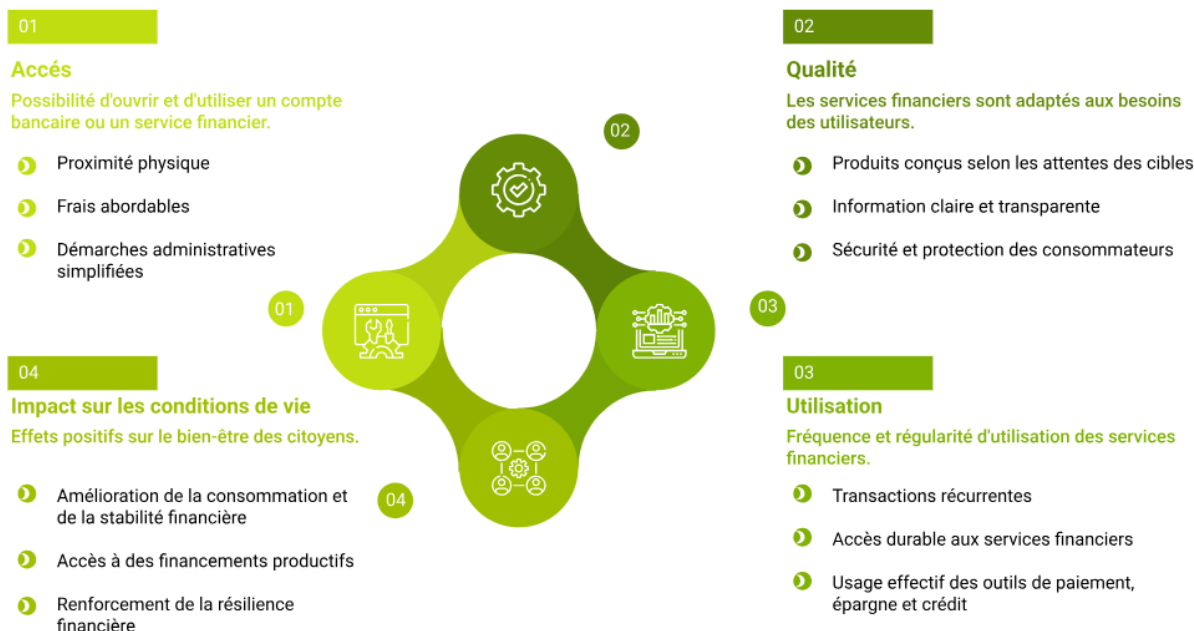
01

Accés

Possibilité d'ouvrir et d'utiliser un compte bancaire ou un service financier.

Proximité physique

Frais abordables

Démarches administratives simplifiées

02

Qualité

Les services financiers sont adaptés aux besoins des utilisateurs.

Produits conçus selon les attentes des cibles

Information claire et transparente

Sécurité et protection des consommateurs

02

01

03

04

04

Impact sur les conditions de vie

Effets positifs sur le bien-être des citoyens.

Amélioration de la consommation et de la stabilité financière

Accès à des financements productifs

Renforcement de la résilience financière

03

Utilisation

Fréquence et régularité d'utilisation des services financiers.

Transactions récurrentes

Accès durable aux services financiers

Usage effectif des outils de paiement, épargne et crédit